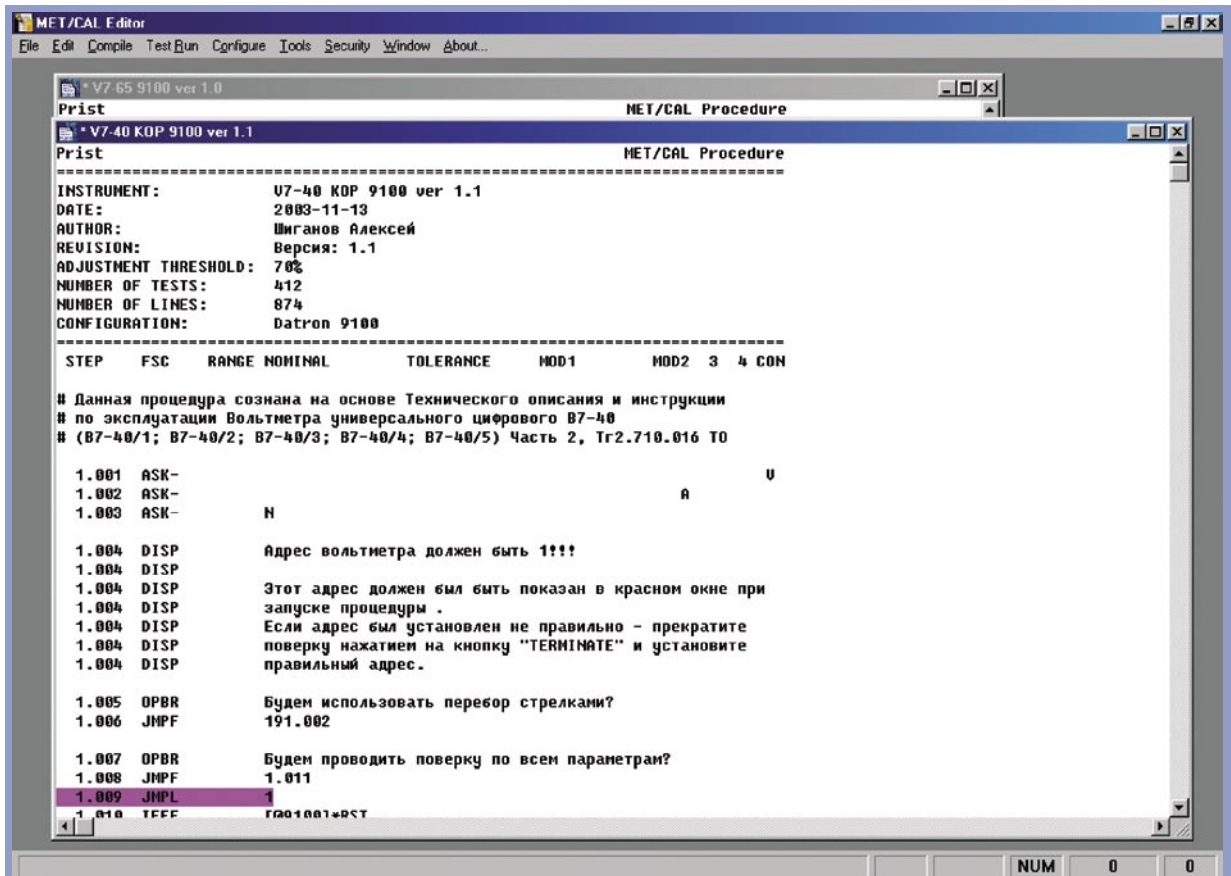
MET/CAL Editor
File Edit Compile TestRun Configure Tools Security Window About...

* V7-65 9100 ver 1.0
Prist MET/CAL Procedure

* V7-40 KOP 9100 ver 1.1
Prist MET/CAL Procedure
=============================================================================
INSTRUMENT: V7-40 KOP 9100 ver 1.1
DATE: 2003-11-13
AUTHOR: Шиганов Алексей
REVISION: Версия: 1.1
ADJUSTMENT THRESHOLD: 70%
NUMBER OF TESTS: 412
NUMBER OF LINES: 874
CONFIGURATION: Datron 9100
=============================================================================
STEP FSC RANGE NOMINAL TOLERANCE MOD1 MOD2 3 4 CON

# Данная процедура сознана на основе Технического описания и инструкции
# по эксплуатации Вольтметра универсального цифрового В7-40
# (В7-40/1; В7-40/2; В7-40/3; В7-40/4; В7-40/5) Часть 2, Тг2.710.016 ТО

1.001 ASK- V
1.002 ASK- A
1.003 ASK- N

1.004 DISP Адрес вольтметра должен быть 1!!!
1.004 DISP
1.004 DISP Этот адрес должен был быть показан в красном окне при
1.004 DISP запуске процедуры .
1.004 DISP Если адрес был установлен не правильно - прекратите
1.004 DISP поверку нажатием на кнопку "TERMINATE" и установите
1.004 DISP правильный адрес.

1.005 OPBR Будем использовать перебор стрелками?
1.006 JMPF 191.002

1.007 OPBR Будем проводить поверку по всем параметрам?
1.008 JMPF 1.011
1.009 JMPL 1
1.010 IEEE [@9100]*RST

NUM 0 0